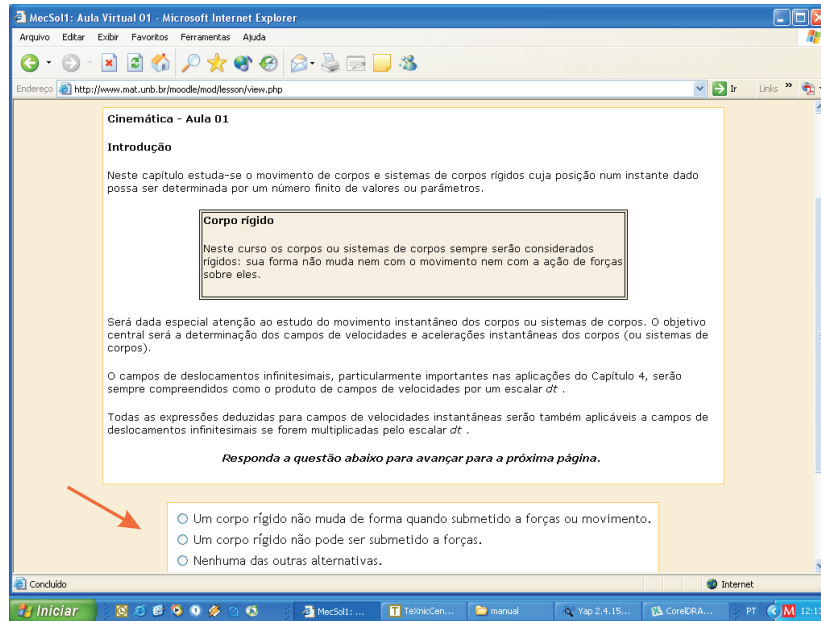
MecSol1: Aula Virtual 01 - Microsoft Internet Explorer

Arquivo Editar Exibir Favoritos Ferramentas Ajuda

Endereço http://www.mat.unb.br/moodle/mod/lesson/view.php Ir Links »

Cinemática - Aula 01

Introdução

Neste capítulo estuda-se o movimento de corpos e sistemas de corpos rígidos cuja posição num instante dado possa ser determinada por um número finito de valores ou parâmetros.

Corpo rígido

Neste curso os corpos ou sistemas de corpos sempre serão considerados rígidos: sua forma não muda nem com o movimento nem com a ação de forças sobre eles.

Será dada especial atenção ao estudo do movimento instantâneo dos corpos ou sistemas de corpos. O objetivo central será a determinação dos campos de velocidades e acelerações instantâneas dos corpos (ou sistemas de corpos).

O campos de deslocamentos infinitesimais, particularmente importantes nas aplicações do Capítulo 4, serão sempre compreendidos como o produto de campos de velocidades por um escalar $dt$ .

Todas as expressões deduzidas para campos de velocidades instantâneas serão também aplicáveis a campos de deslocamentos infinitesimais se forem multiplicadas pelo escalar $dt$ .

Responda a questão abaixo para avançar para a próxima página.

Um corpo rígido não muda de forma quando submetido a forças ou movimento.
Um corpo rígido não pode ser submetido a forças.
Nenhuma das outras alternativas.

Concluído

Internet

Iniciar MecSol1: ... TeXnicCen... manual Yap 2.4.15... CorelDRA... PT 12:1